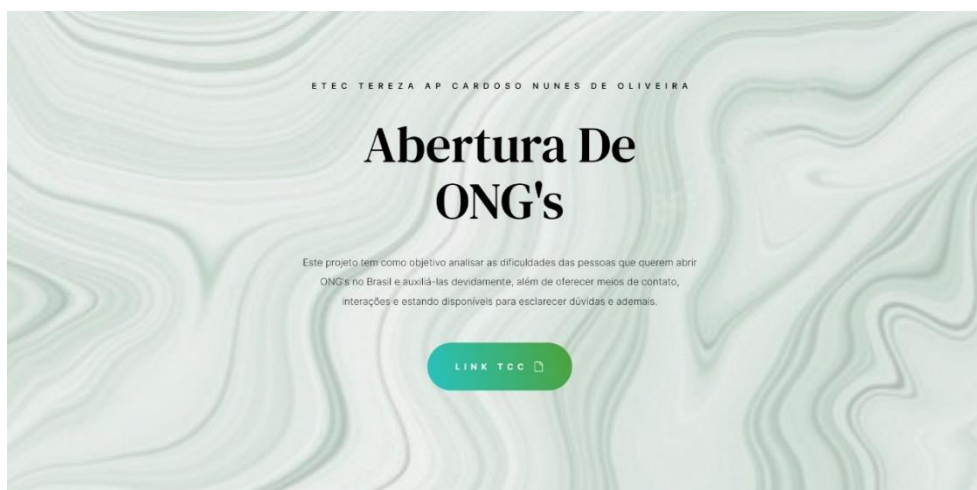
ETEC TEREZA AP CARDOSO NUNES DE OLIVEIRA

Abertura De ONG's

Este projeto tem como objetivo analisar as dificuldades das pessoas que querem abrir ONG's no Brasil e auxiliá-las devidamente, além de oferecer meios de contato, interações e estando disponíveis para esclarecer dúvidas e ademais.

LINK TCC